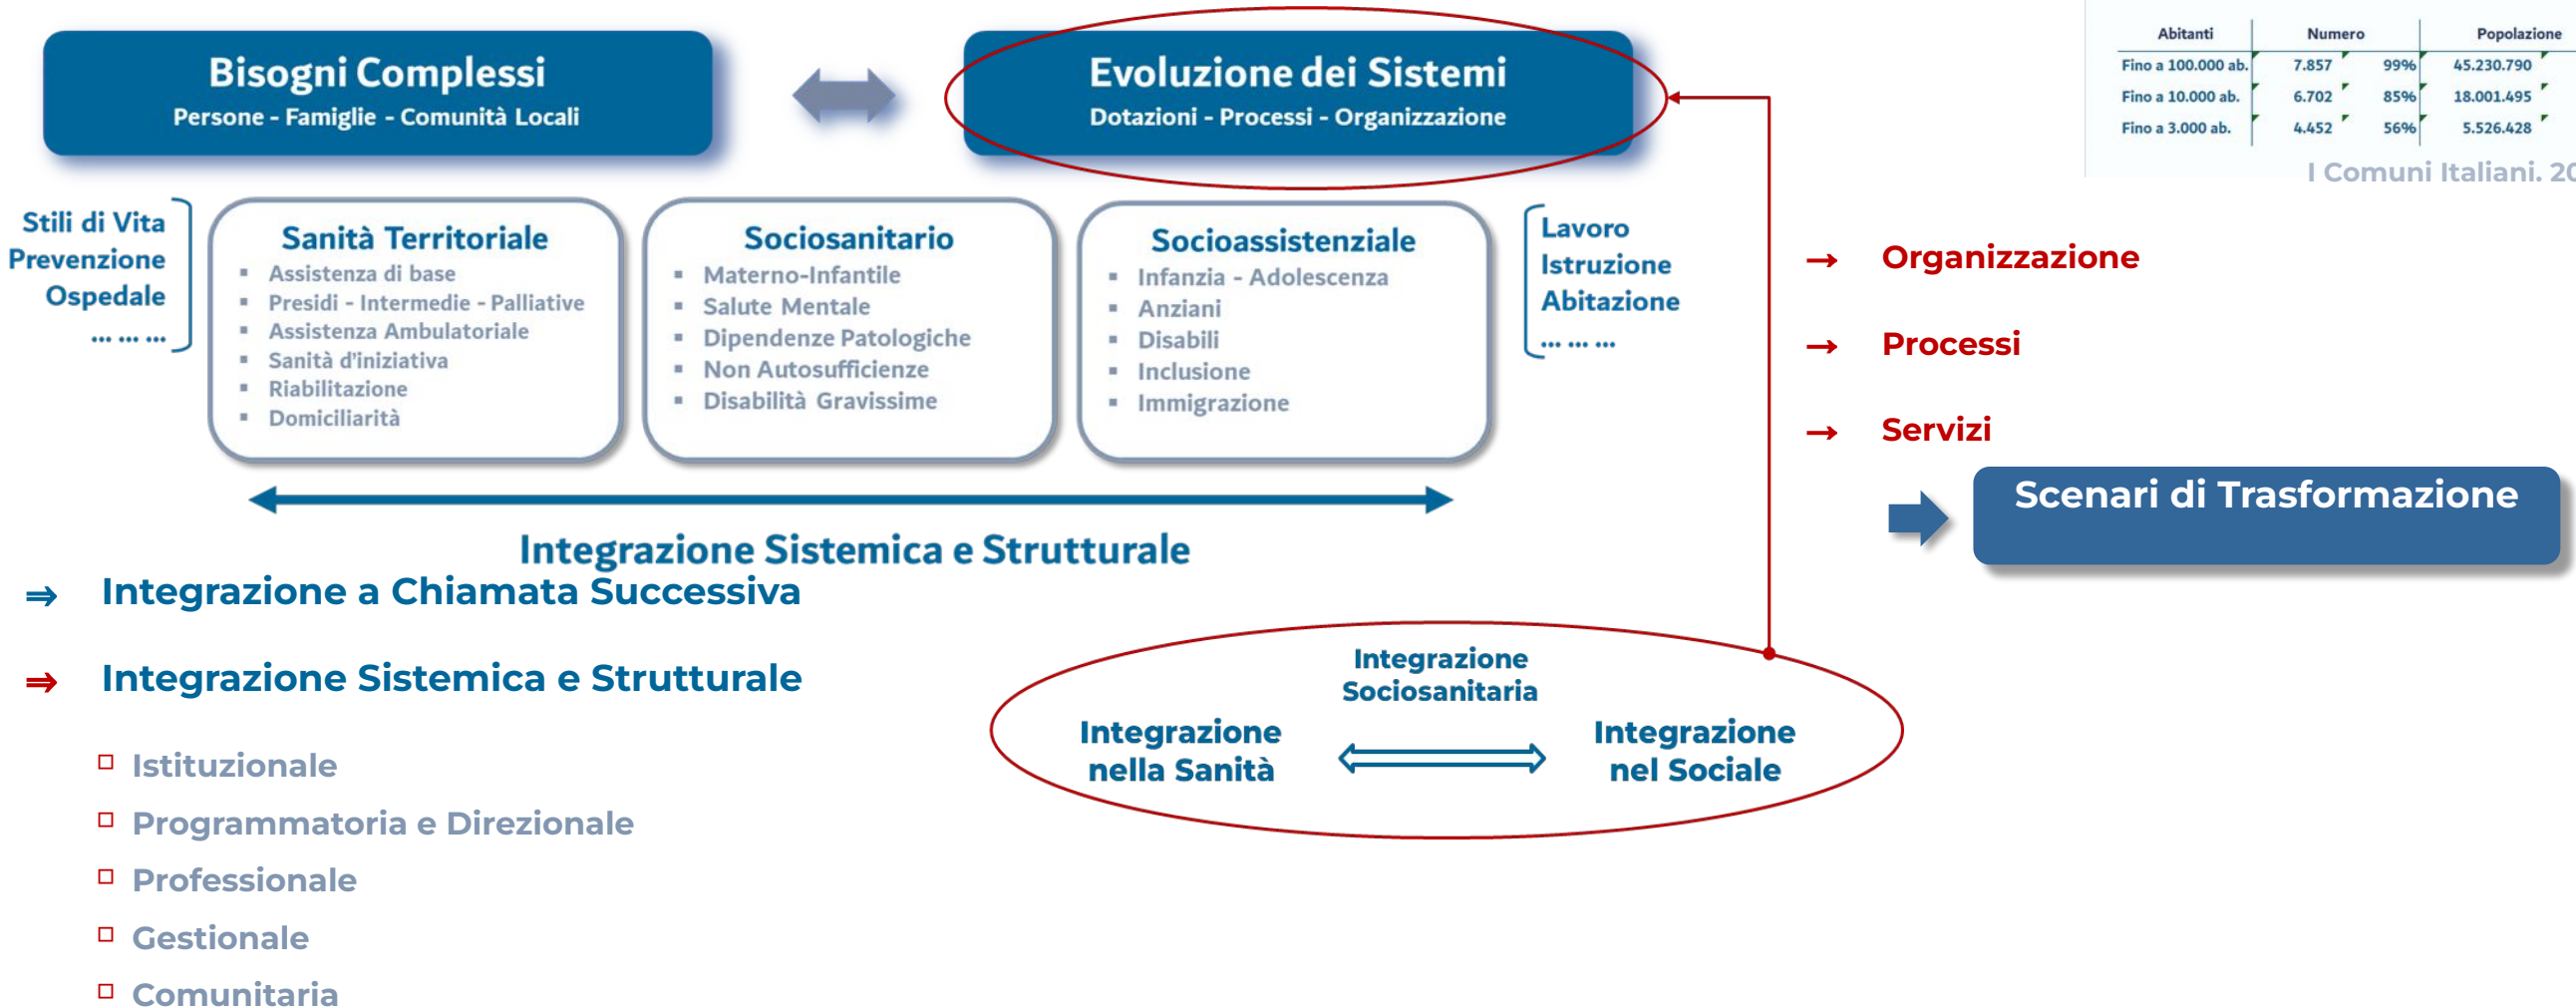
Bisogni Complessi
Persone - Famiglie - Comunità Locali

Evoluzione dei Sistemi
Dotazioni - Processi - Organizzazione

| Abitanti | Numero | | Popolazione |
|---|---|---|---|
| Fino a 100.000 ab. | 7.857 | 99% | 45.230.790 |
| Fino a 10.000 ab. | 6.702 | 85% | 18.001.495 |
| Fino a 3.000 ab. | 4.452 | 56% | 5.526.428 |

I Comuni Italiani. 2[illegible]

Stili di Vita
Prevenzione
Ospedale
… … …

Sanità Territoriale
- Assistenza di base
- Presidi - Intermedie - Palliative
- Assistenza Ambulatoriale
- Sanità d'iniziativa
- Riabilitazione
- Domiciliarità

Sociosanitario
- Materno-Infantile
- Salute Mentale
- Dipendenze Patologiche
- Non Autosufficienze
- Disabilità Gravissime

Socioassistenziale
- Infanzia - Adolescenza
- Anziani
- Disabili
- Inclusione
- Immigrazione

Lavoro
Istruzione
Abitazione
… … …

→ Organizzazione
→ Processi
→ Servizi

Scenari di Trasformazione

Integrazione Sistemica e Strutturale

⇒ Integrazione a Chiamata Successiva

⇒ Integrazione Sistemica e Strutturale

- Istituzionale
- Programmatoria e Direzionale
- Professionale
- Gestionale
- Comunitaria

Integrazione Sociosanitaria
Integrazione nella Sanità
Integrazione nel Sociale